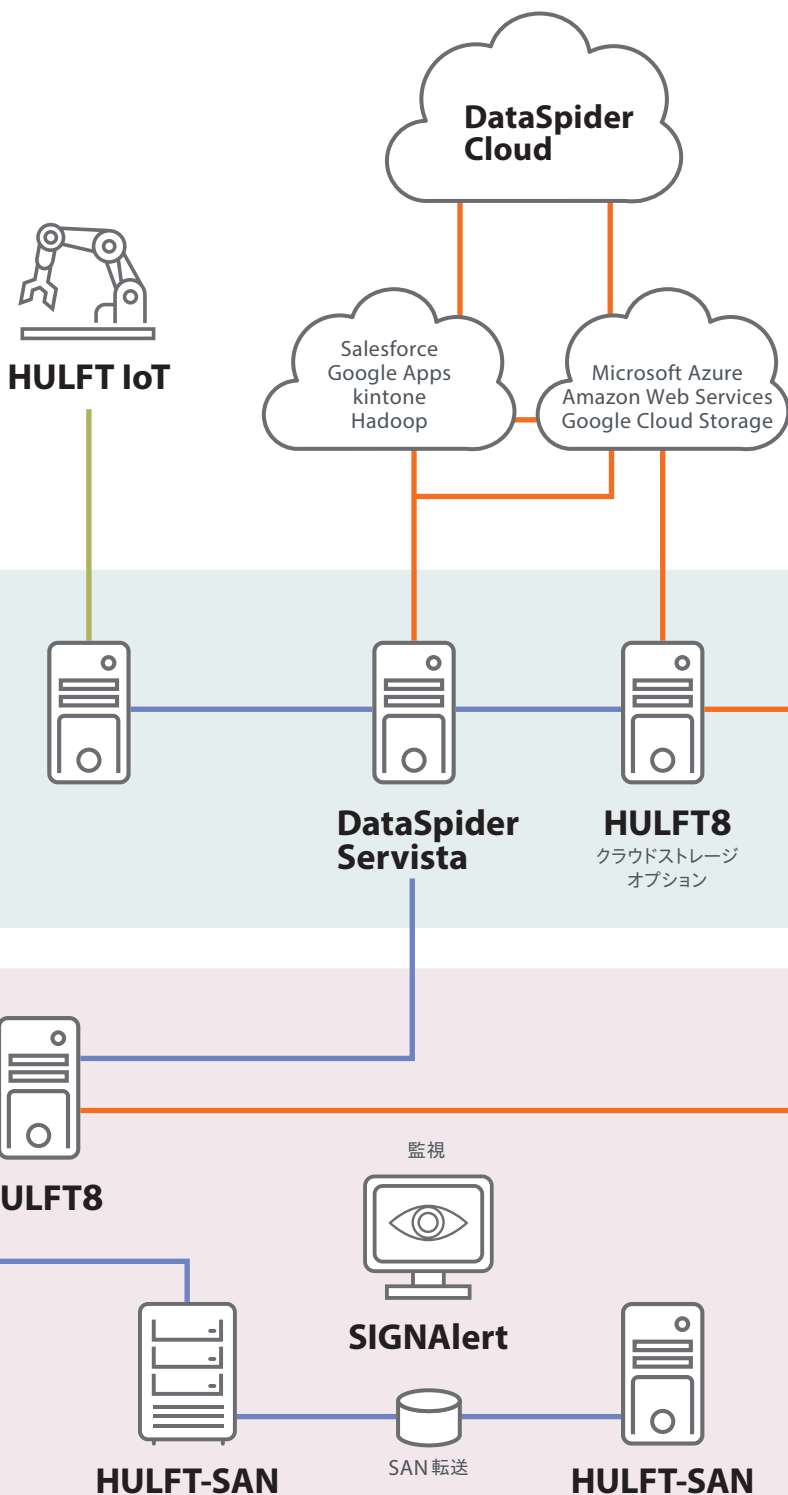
DataSpider Cloud

HULFT IoT

Salesforce
Google Apps
kintone
Hadoop

Microsoft Azure
Amazon Web Services
Google Cloud Storage

DataSpider Servista

HULFT8
クラウドストレージ
オプション

ULFT8

監視

SIGNAlert

HULFT-SAN

SAN転送

HULFT-SAN